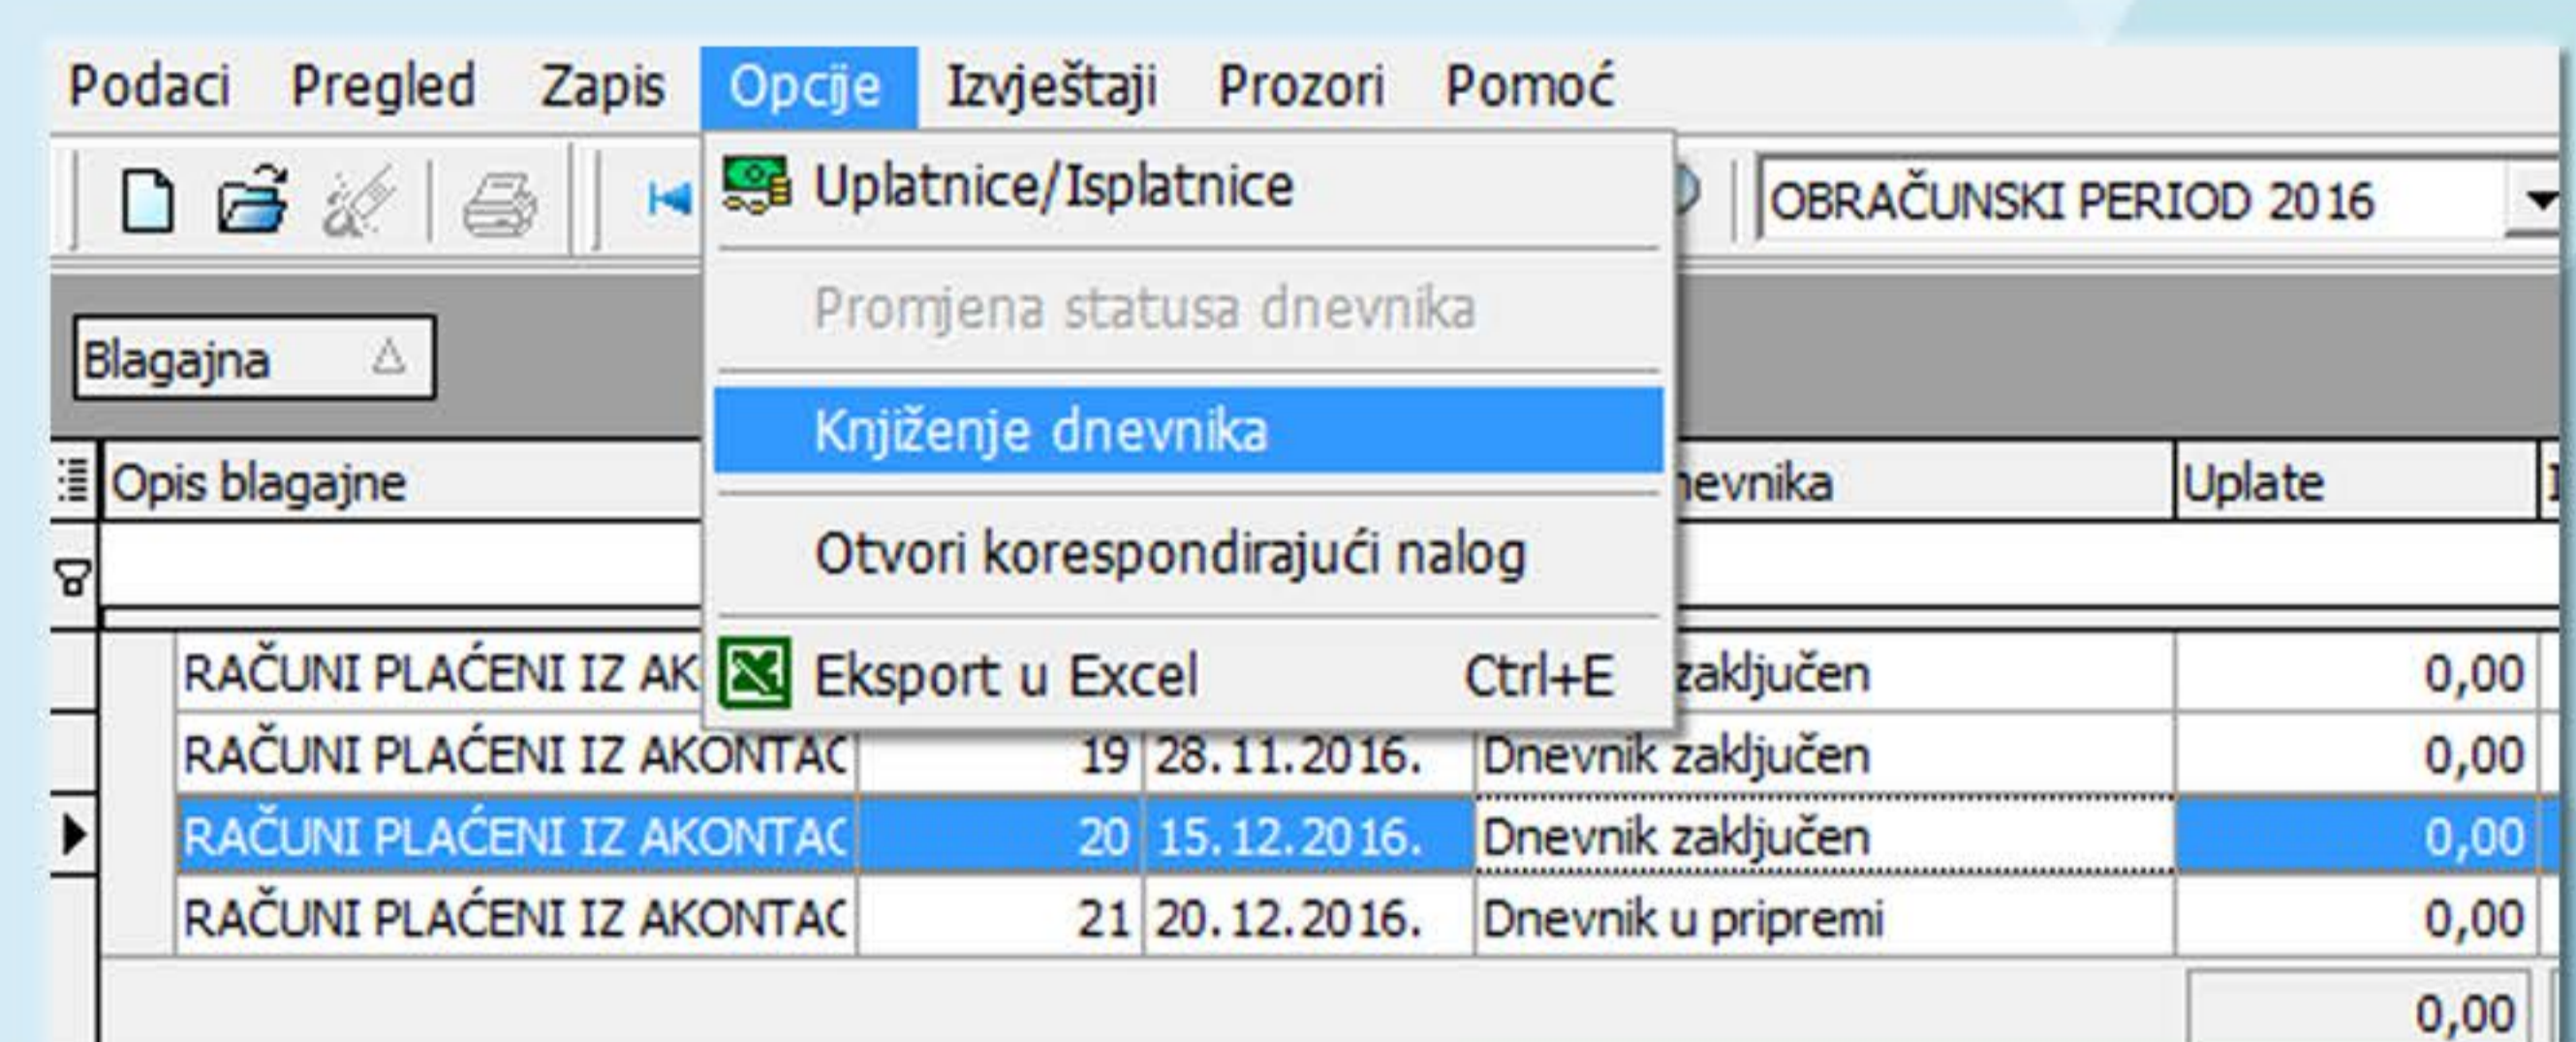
Podaci Pregled Zapis Opcije Izvještaji Prozori Pomoć

Uplatnice/Isplatnice
Promjena statusa dnevnika
Knjiženje dnevnika
Otvori korespondirajući nalog
Eksport u Excel Ctrl+E

OBRAČUNSKI PERIOD 2016

Blagajna

| Opis blagajne | | | nevnika | Uplate |
|---|---|---|---|---|
| RAČUNI PLAĆENI IZ AK | | | zaključen | 0,00 |
| RAČUNI PLAĆENI IZ AKONTAC | 19 | 28.11.2016. | Dnevnik zaključen | 0,00 |
| RAČUNI PLAĆENI IZ AKONTAC | 20 | 15.12.2016. | Dnevnik zaključen | 0,00 |
| RAČUNI PLAĆENI IZ AKONTAC | 21 | 20.12.2016. | Dnevnik u pripremi | 0,00 |
| | | | | 0,00 |